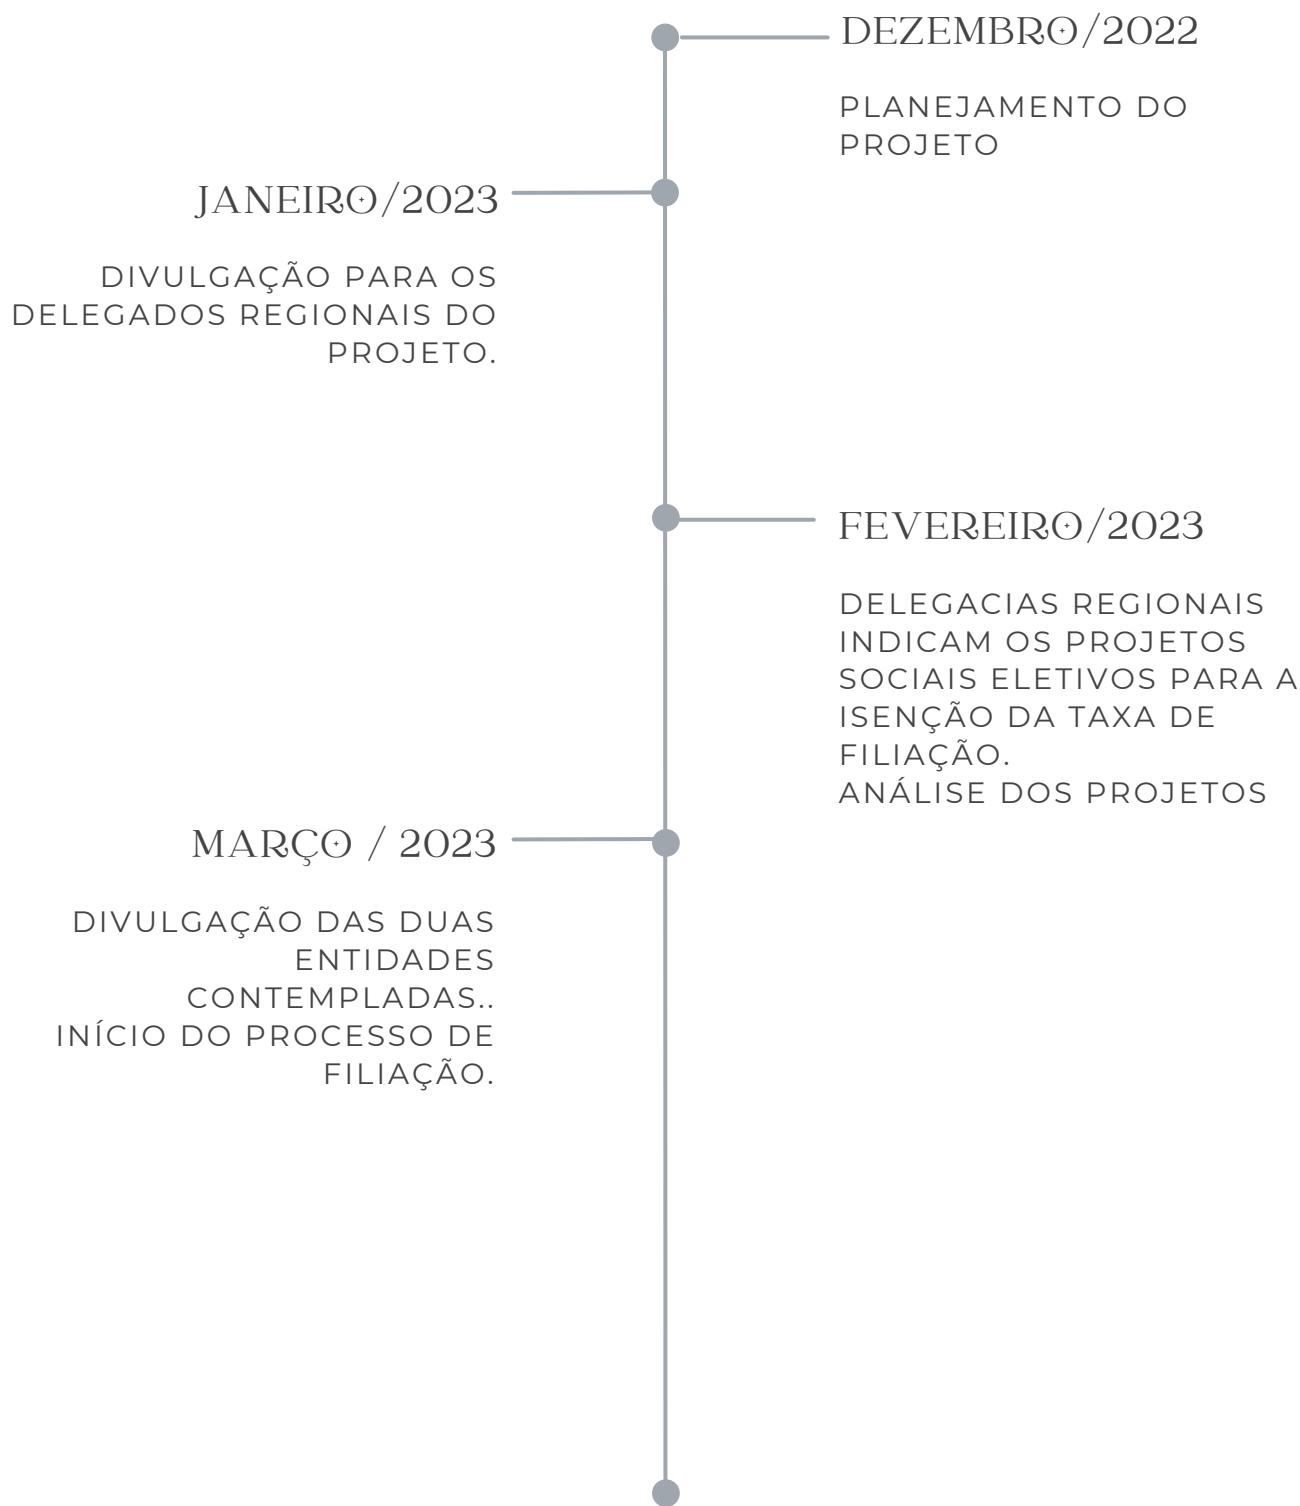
DEZEMBRO/2022

PLANEJAMENTO DO PROJETO

JANEIRO/2023

DIVULGAÇÃO PARA OS DELEGADOS REGIONAIS DO PROJETO.

FEVEREIRO/2023

DELEGACIAS REGIONAIS INDICAM OS PROJETOS SOCIAIS ELETIVOS PARA A ISENÇÃO DA TAXA DE FILIAÇÃO.
ANÁLISE DOS PROJETOS

MARÇO / 2023

DIVULGAÇÃO DAS DUAS ENTIDADES CONTEMPLADAS..
INÍCIO DO PROCESSO DE FILIAÇÃO.